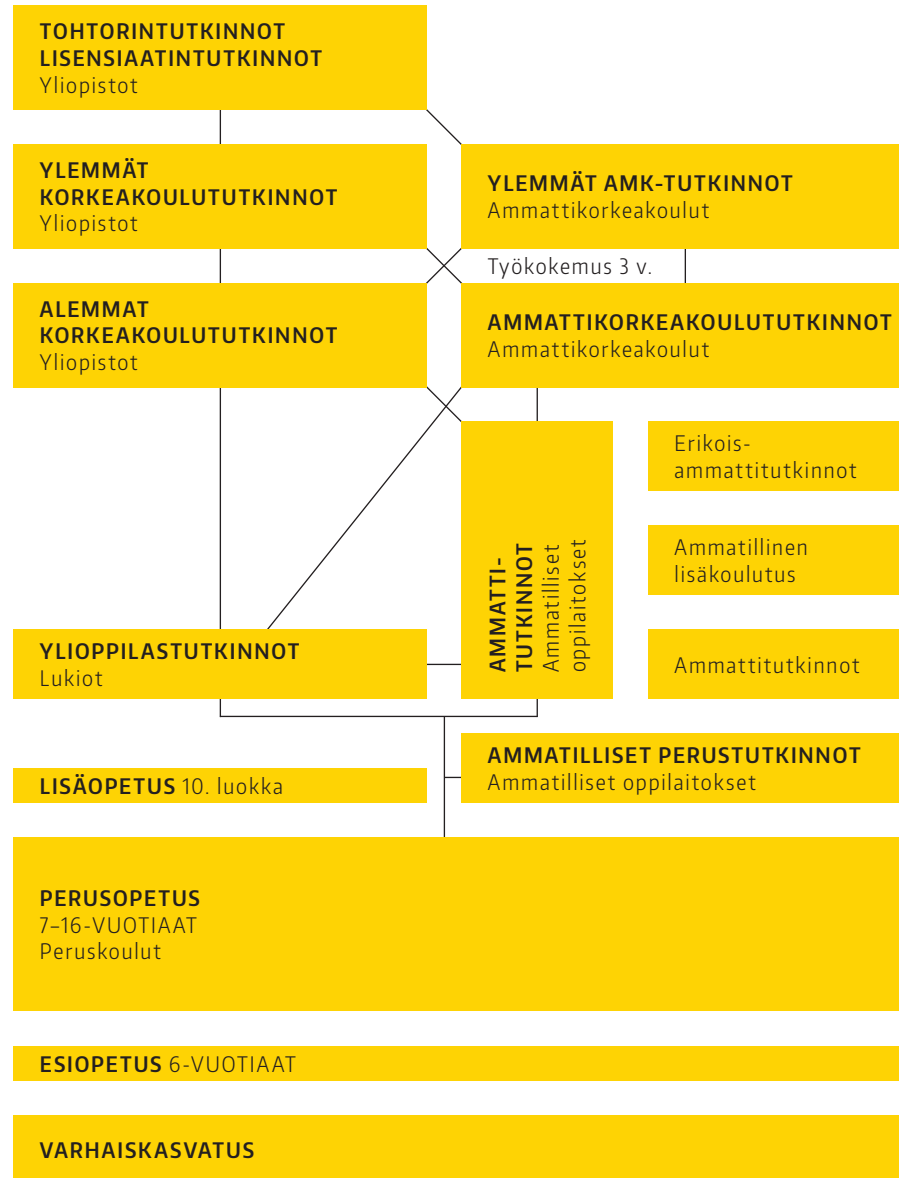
TOHTORINTUTKINNOT
LISENSIAATINTUTKINNOT
Yliopistot

YLEMMÄT KORKEAKOULUTUTKINNOT
Yliopistot

YLEMMÄT AMK-TUTKINNOT
Ammattikorkeakoulut

Työkokemus 3 v.

ALEMMAT KORKEAKOULUTUTKINNOT
Yliopistot

AMMATTIKORKEAKOULUTUTKINNOT
Ammattikorkeakoulut

AMMATTI-TUTKINNOT
Ammatilliset oppilaitokset

Erikoisammattitutkinnot

Ammatillinen lisäkoulutus

Ammattitutkinnot

YLIOPPILASTUTKINNOT
Lukiot

AMMATILLISET PERUSTUTKINNOT
Ammatilliset oppilaitokset

LISÄOPETUS 10. luokka

PERUSOPETUS
7–16-VUOTIAAT
Peruskoulut

ESIOPETUS 6-VUOTIAAT

VARHAISKASVATUS